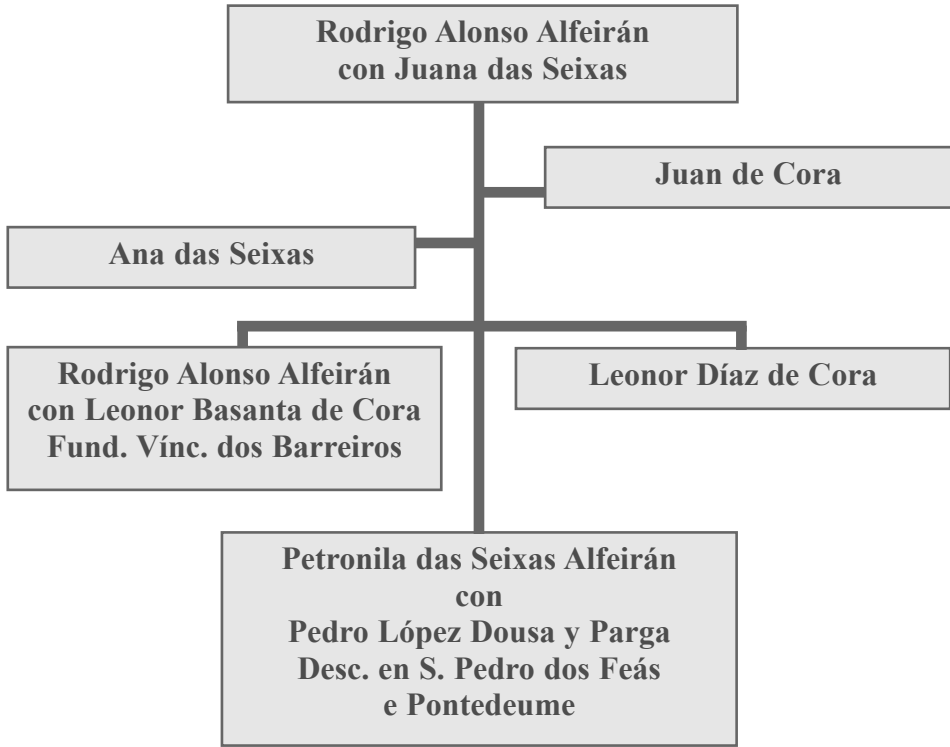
Rodrigo Alonso Alfeirán
con Juana das Seixas

Juan de Cora

Ana das Seixas

Rodrigo Alonso Alfeirán
con Leonor Basanta de Cora
Fund. Vínc. dos Barreiros

Leonor Díaz de Cora

Petronila das Seixas Alfeirán
con
Pedro López Dousa y Parga
Desc. en S. Pedro dos Feás
e Pontedeume